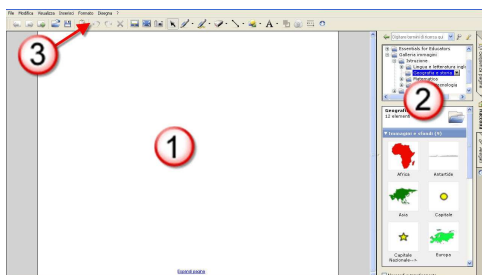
File Modifica Visualizza Inserisci Formato Disegna ?

3

1

2

Digitare termini di ricerca qui

Essentials for Educators
Galleria immagini
Istruzione
Lingua e letteratura ingl
Geografia e storia
Matematica
Tecnologia

Geografi
12 element

Immagini e sfondi (9)

Africa
Antartide
Asia
Capitale
Capitale Nazionale
Europa

Espandi pagina